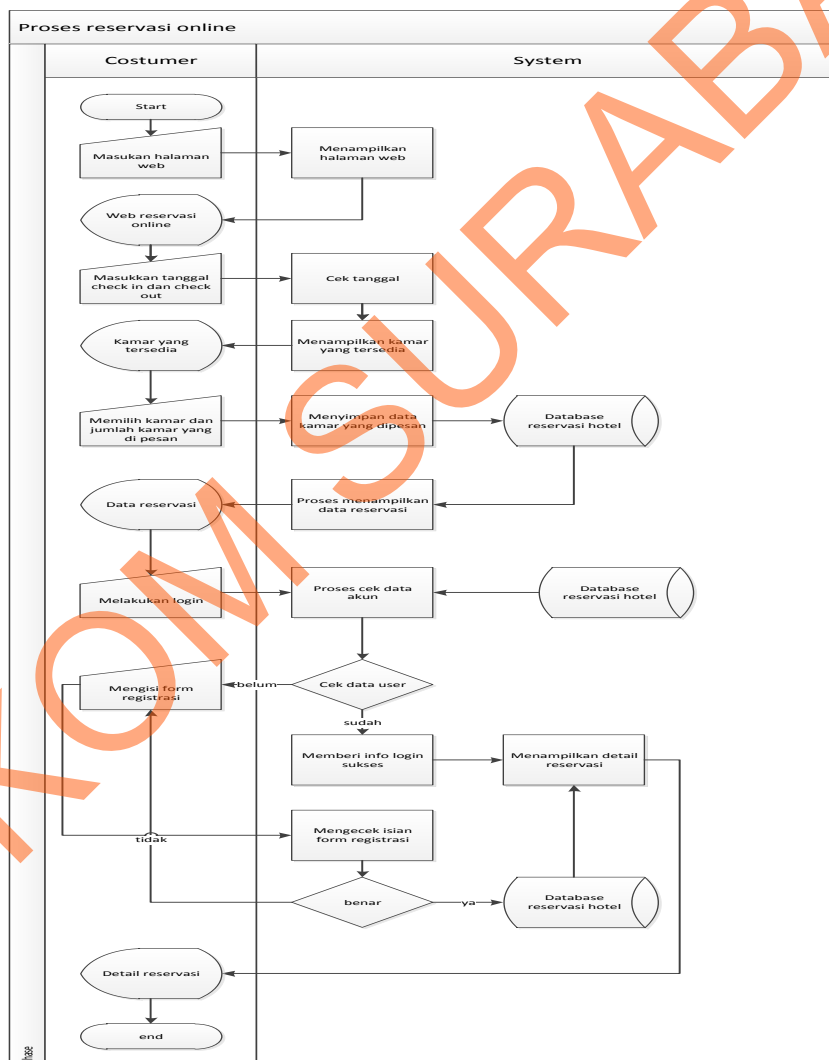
Proses reservasi online

Costumer

System

Start

Masukan halaman web

Menampilkan halaman web

Web reservasi online

Masukkan tanggal check in dan check out

Cek tanggal

Kamar yang tersedia

Menampilkan kamar yang tersedia

Memilih kamar dan jumlah kamar yang di pesan

Menyimpan data kamar yang dipesan

Database reservasi hotel

Data reservasi

Proses menampilkan data reservasi

Melakukan login

Proses cek data akun

Database reservasi hotel

Mengisi form registrasi

belum

Cek data user

sudah

Memberi info login sukses

Menampilkan detail reservasi

tidak

Mengecek isian form registrasi

benar

ya

Database reservasi hotel

Detail reservasi

end

hase